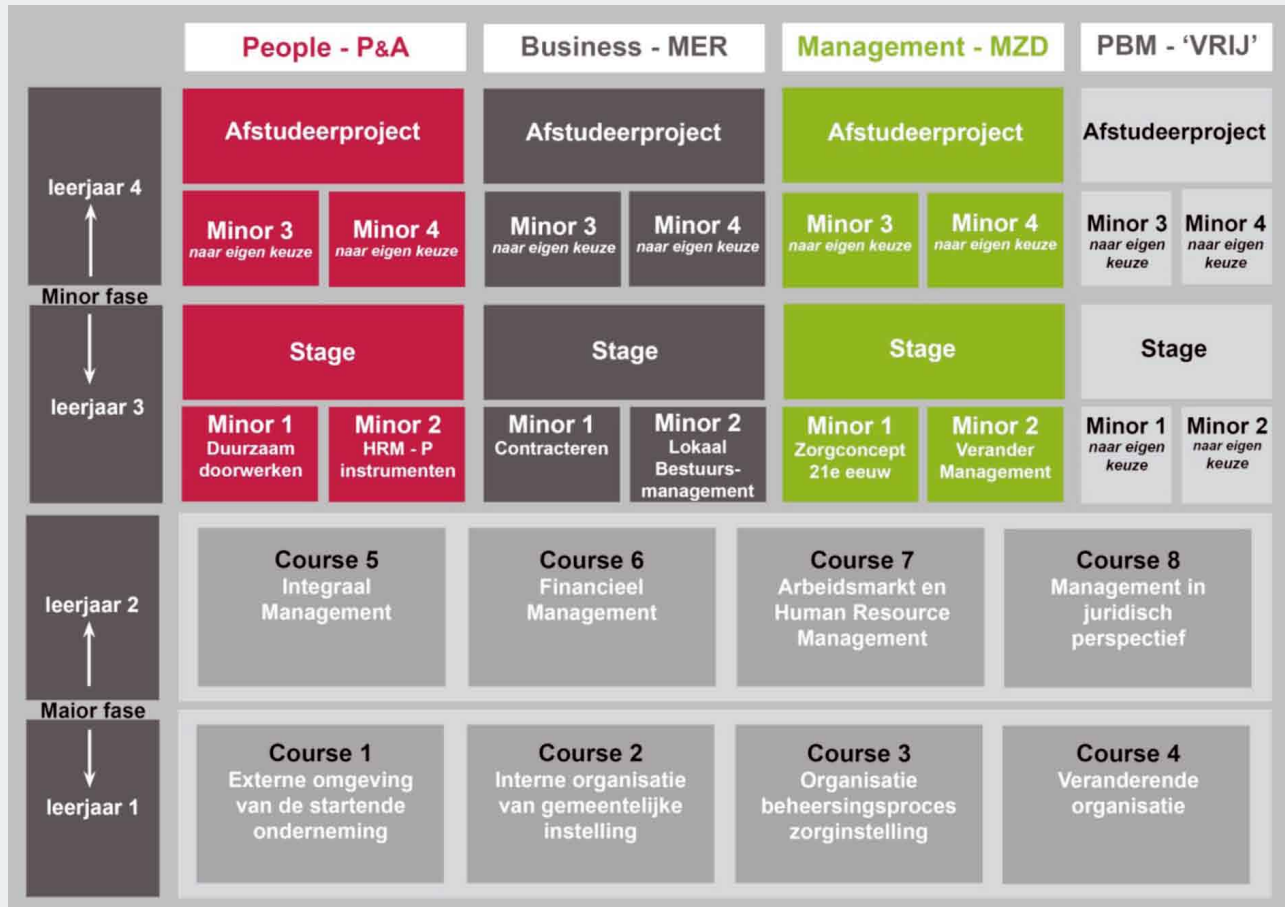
| | People - P&A | | Business - MER | | Management - MZD | | PBM - 'VRIJ' | |
|---|---|---|---|---|---|---|---|---|
| leerjaar 4 | Afstudeerproject | | Afstudeerproject | | Afstudeerproject | | Afstudeerproject | |
| | Minor 3 naar eigen keuze | Minor 4 naar eigen keuze | Minor 3 naar eigen keuze | Minor 4 naar eigen keuze | Minor 3 naar eigen keuze | Minor 4 naar eigen keuze | Minor 3 naar eigen keuze | Minor 4 naar eigen keuze |
| Minor fase | | | | | | | | |
| leerjaar 3 | Stage | | Stage | | Stage | | Stage | |
| | Minor 1 Duurzaam doorwerken | Minor 2 HRM - P instrumenten | Minor 1 Contracteren | Minor 2 Lokaal Bestuurs-management | Minor 1 Zorgconcept 21e eeuw | Minor 2 Verander Management | Minor 1 naar eigen keuze | Minor 2 naar eigen keuze |

| | | | | |
|---|---|---|---|---|
| leerjaar 2 | Course 5 Integraal Management | Course 6 Financieel Management | Course 7 Arbeidsmarkt en Human Resource Management | Course 8 Management in juridisch perspectief |
| Maior fase | | | | |
| leerjaar 1 | Course 1 Externe omgeving van de startende onderneming | Course 2 Interne organisatie van gemeentelijke instelling | Course 3 Organisatie beheersingsproces zorginstelling | Course 4 Veranderende organisatie |